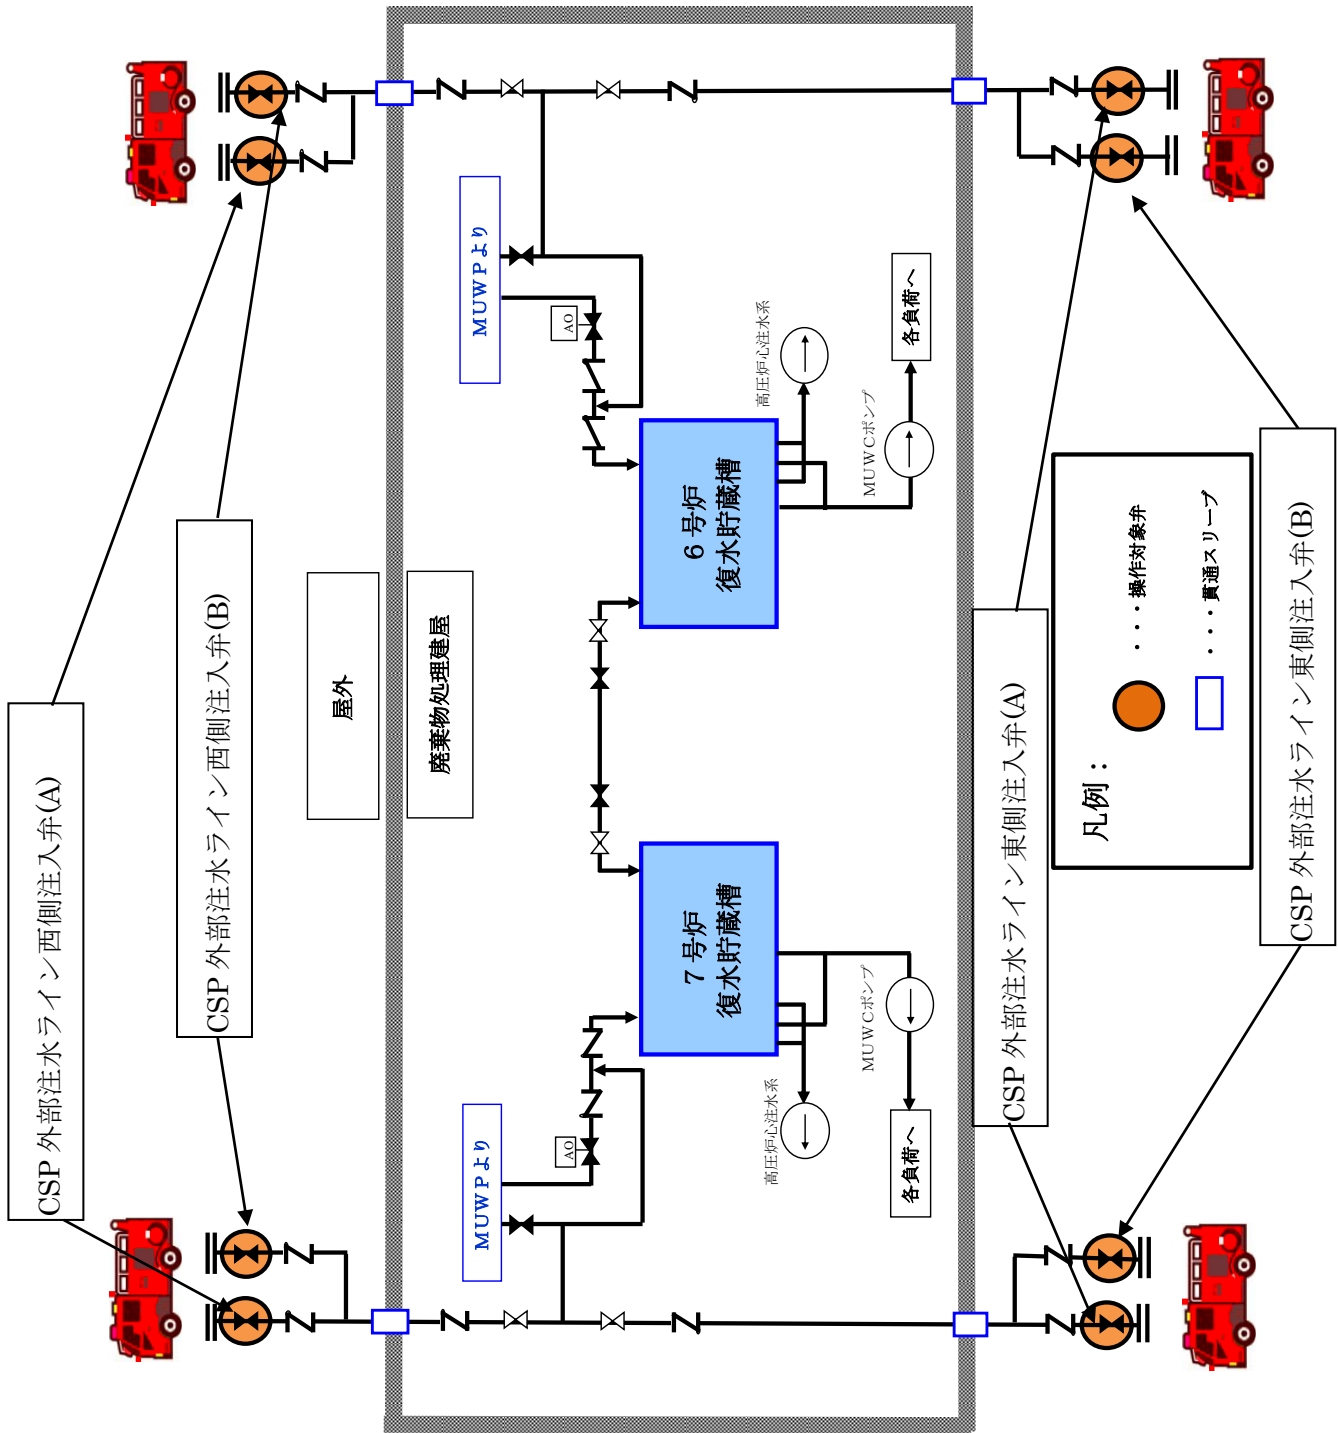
CSP 外部注水ライン西側注入弁(A)

CSP 外部注水ライン西側注入弁(B)

屋外

廃棄物処理建屋

MUWPより

AO

6号炉
復水貯蔵槽

高圧炉心注水系

MUWCポンプ

各負荷へ

7号炉
復水貯蔵槽

MUWPより

AO

高圧炉心注水系

MUWCポンプ

各負荷へ

CSP 外部注水ライン東側注入弁(A)

凡例：

・・・操作対象弁

・・・貫通スリーブ

CSP 外部注水ライン東側注入弁(B)